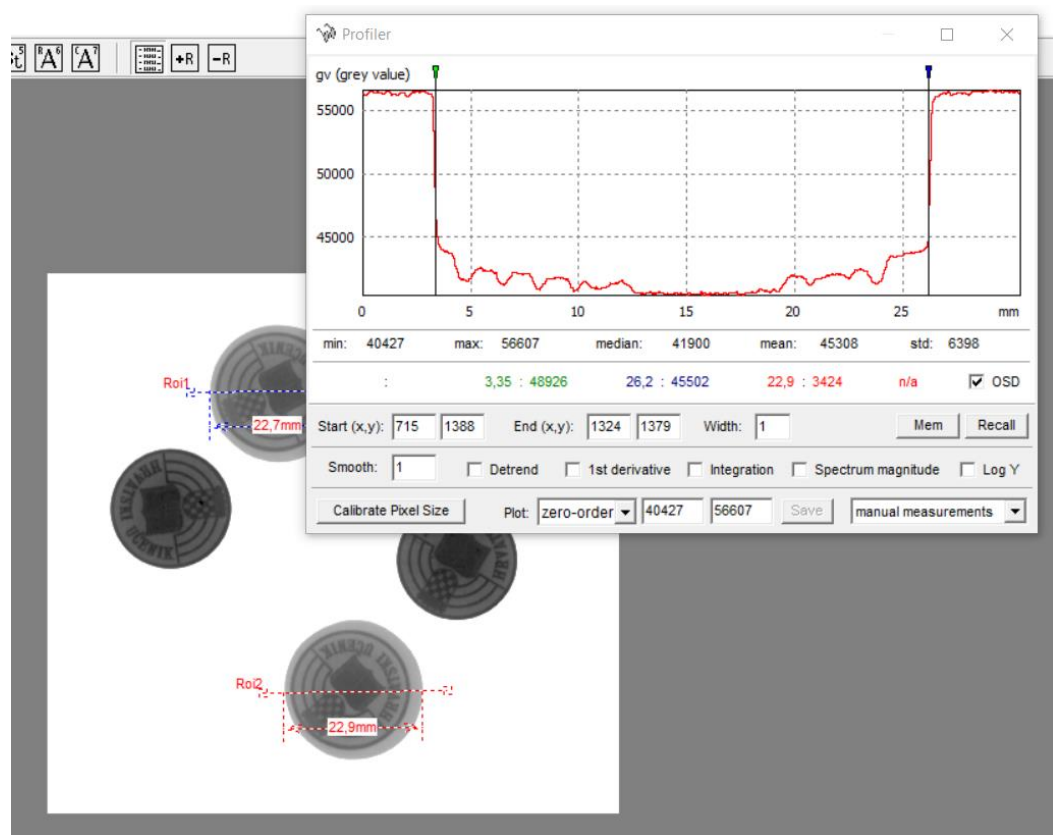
Profiler

gv (grey value)

55000

50000

45000

0 5 10 15 20 25 mm

min: 40427 max: 56607 median: 41900 mean: 45308 std: 6398

: 3,35 : 48926 26,2 : 45502 22,9 : 3424 n/a ☑ OSD

Start (x,y): 715 1388 End (x,y): 1324 1379 Width: 1 Mem Recall

Smooth: 1 ☐ Detrend ☐ 1st derivative ☐ Integration ☐ Spectrum magnitude ☐ Log Y

Calibrate Pixel Size Plot: zero-order 40427 56607 Save manual measurements

Roi1

22,7mm

Roi2

22,9mm

HRVATSKI UČENIK

HRVATSKI UČENIK

HRVATSKI

HRVATSKI UČENIK